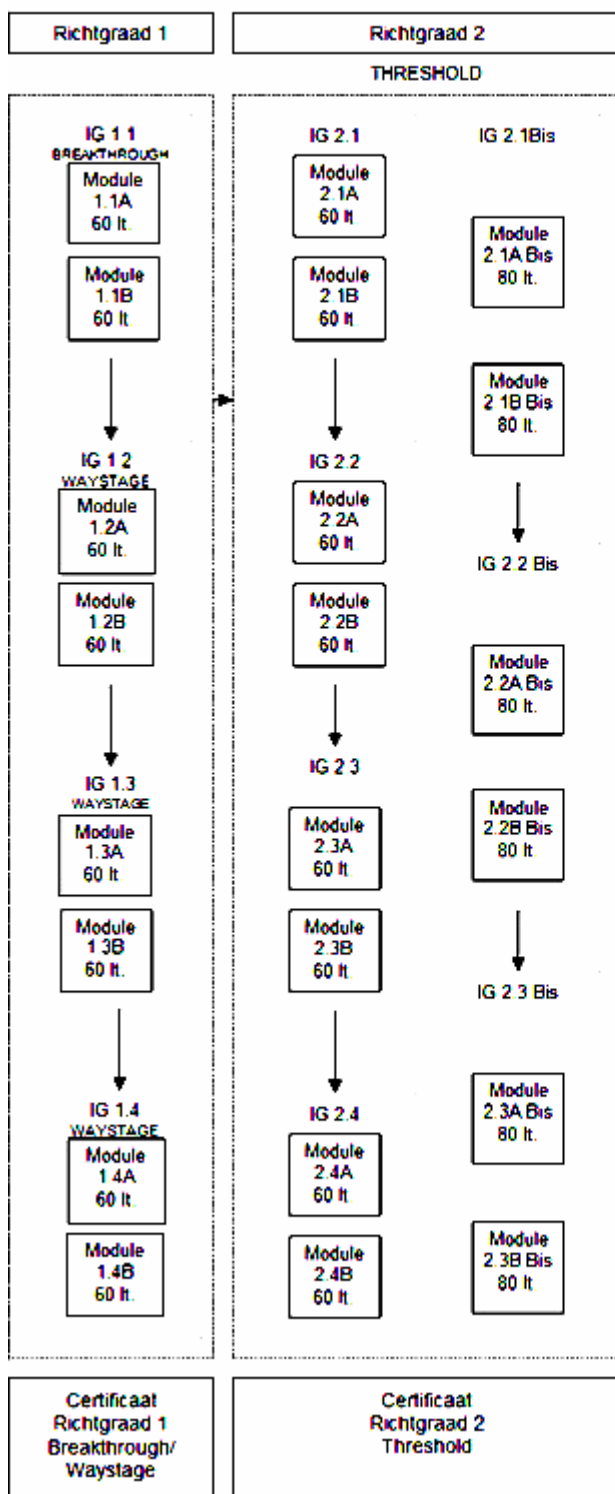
Richtgraad 1

Richtgraad 2

THRESHOLD

IG 1.1
BREAKTHROUGH
Module 1.1A 60 lt.

Module 1.1B 60 lt

IG 1.2
WAYSTAGE
Module 1.2A 60 lt.

Module 1.2B 60 lt

IG 1.3
WAYSTAGE
Module 1.3A 60 lt

Module 1.3B 60 lt.

IG 1.4
WAYSTAGE
Module 1.4A 60 lt.

Module 1.4B 60 lt.

IG 2.1
Module 2.1A 60 lt

Module 2.1B 60 lt

IG 2.2
Module 2.2A 60 lt

Module 2.2B 60 lt

IG 2.3
Module 2.3A 60 lt.

Module 2.3B 60 lt.

IG 2.4
Module 2.4A 60 lt.

Module 2.4B 60 lt.

IG 2.1Bis
Module 2.1A Bis 80 lt.

Module 2.1B Bis 80 lt.

IG 2.2 Bis
Module 2.2A Bis 80 lt.

Module 2.2B Bis 80 lt

IG 2.3 Bis
Module 2.3A Bis 80 lt.

Module 2.3B Bis 80 lt

Certificaat Richtgraad 1 Breakthrough/ Waystage

Certificaat Richtgraad 2 Threshold